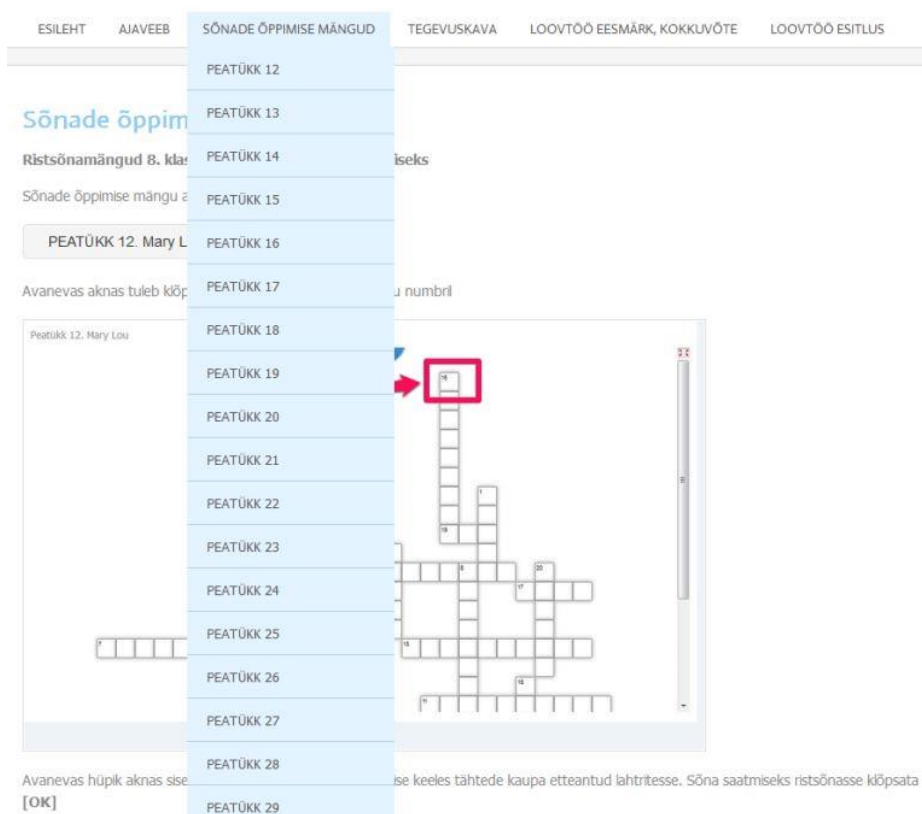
ESILEHT AJAVEEB SÕNADE ÕPPIMISE MÄNGUD TEGEVUSKAVA LOOVTÖÖ EESMÄRK, KOKKUVÕTE LOOVTÖÖ ESITLUS

PEATÜKK 12
PEATÜKK 13
PEATÜKK 14
PEATÜKK 15
PEATÜKK 16
PEATÜKK 17
PEATÜKK 18
PEATÜKK 19
PEATÜKK 20
PEATÜKK 21
PEATÜKK 22
PEATÜKK 23
PEATÜKK 24
PEATÜKK 25
PEATÜKK 26
PEATÜKK 27
PEATÜKK 28
PEATÜKK 29

Sõnade õppim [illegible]

Ristsõnamängud 8. klas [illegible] iseks

Sõnade õppimise mängu a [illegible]

PEATÜKK 12. Mary L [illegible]

Avanevas aknas tuleb klõp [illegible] u numbril

Peatükk 12. Mary Lou

Avanevas hüpik aknas sise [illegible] se keeles tähtede kaupa etteantud lahtritesse. Sõna saatmiseks ristsõnasse klõpsata [OK]